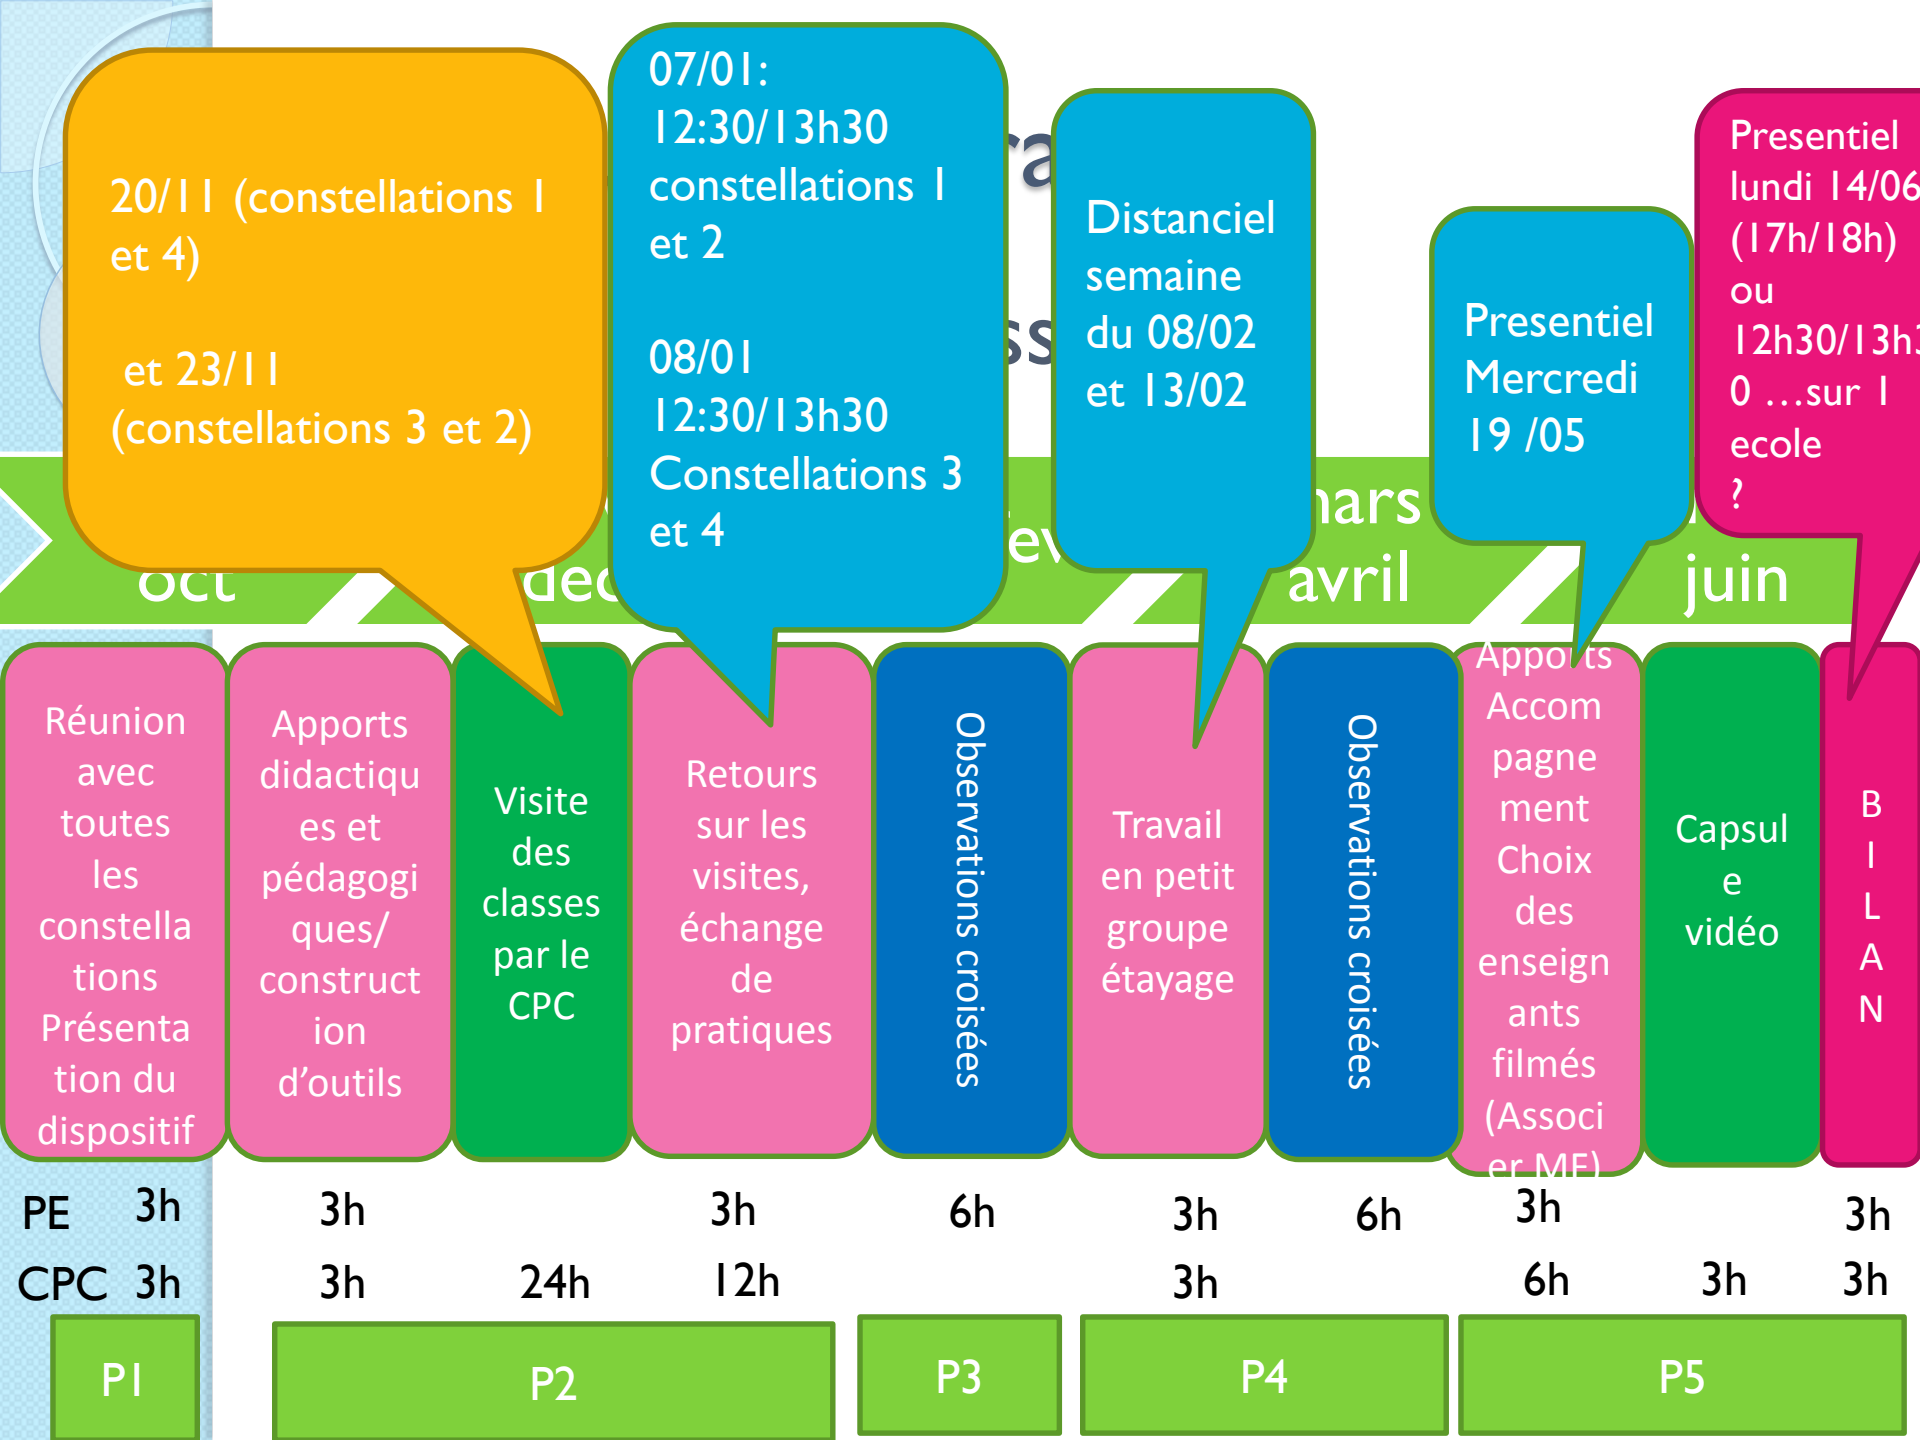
20/11 (constellations 1 et 4)

et 23/11 (constellations 3 et 2)

07/01: 12:30/13h30 constellations 1 et 2

08/01 12:30/13h30 Constellations 3 et 4

Distanciel semaine du 08/02 et 13/02

Presentiel Mercredi 19 /05

Presentiel lundi 14/06 (17h/18h) ou 12h30/13h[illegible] 0 …sur 1 ecole ?

oct déc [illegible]év mars avril juin

Réunion avec toutes les constellations Présentation du dispositif

Apports didactiques et pédagogiques/ construction d'outils

Visite des classes par le CPC

Retours sur les visites, échange de pratiques

Observations croisées

Travail en petit groupe étayage

Observations croisées

Apports Accompagnement Choix des enseignants filmés (Associer MF)

Capsule vidéo

BILAN

| | | | | | | | | | | |
|---|---|---|---|---|---|---|---|---|---|---|
| PE | 3h | 3h | | 3h | 6h | 3h | 6h | 3h | | 3h |
| CPC | 3h | 3h | 24h | 12h | | 3h | | 6h | 3h | 3h |

P1 P2 P3 P4 P5